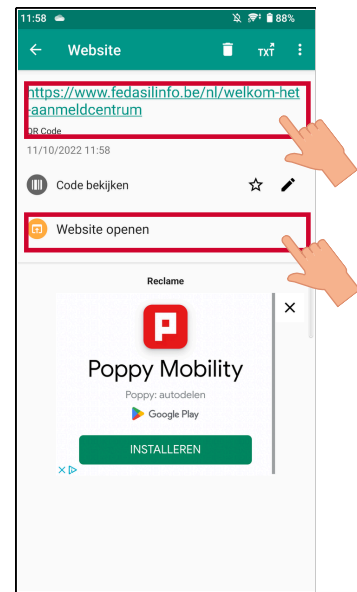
11:58

88%

Website

TXT

https://www.fedasilinfo.be/nl/welkom-het-aanmeldcentrum

QR Code

11/10/2022 11:58

Code bekijken

Website openen

Reclame

Poppy Mobility

Poppy: autodelen

Google Play

INSTALLEREN